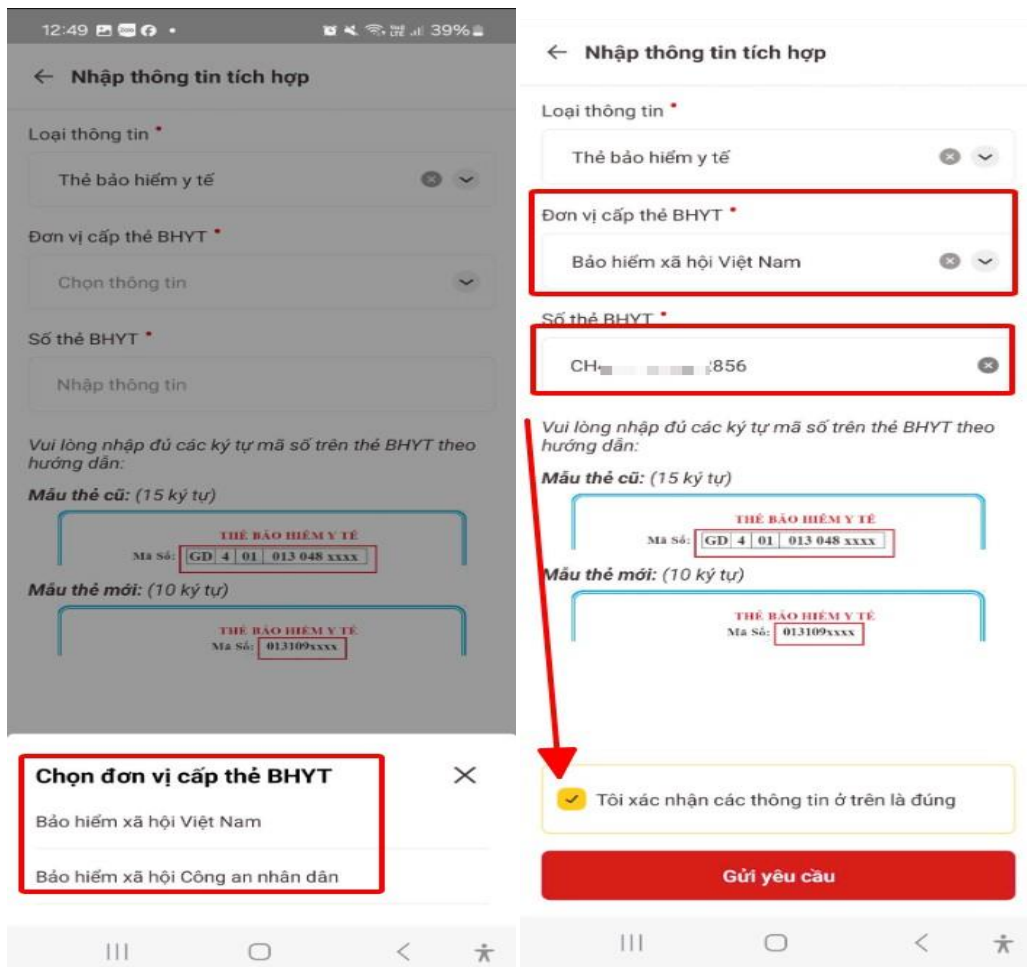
12:49 39%

← Nhập thông tin tích hợp

Loại thông tin *

Thẻ bảo hiểm y tế

Đơn vị cấp thẻ BHYT *

Chọn thông tin

Số thẻ BHYT *

Nhập thông tin

Vui lòng nhập đủ các ký tự mã số trên thẻ BHYT theo hướng dẫn:

Mẫu thẻ cũ: (15 ký tự)

THẺ BẢO HIỂM Y TẾ

Mã Số: GD 4 01 013 048 xxxx

Mẫu thẻ mới: (10 ký tự)

THẺ BẢO HIỂM Y TẾ

Mã Số: 013109xxxx

Chọn đơn vị cấp thẻ BHYT

Bảo hiểm xã hội Việt Nam

Bảo hiểm xã hội Công an nhân dân

← Nhập thông tin tích hợp

Loại thông tin *

Thẻ bảo hiểm y tế

Đơn vị cấp thẻ BHYT *

Bảo hiểm xã hội Việt Nam

Số thẻ BHYT *

CH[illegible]856

Vui lòng nhập đủ các ký tự mã số trên thẻ BHYT theo hướng dẫn:

Mẫu thẻ cũ: (15 ký tự)

THẺ BẢO HIỂM Y TẾ

Mã Số: GD 4 01 013 048 xxxx

Mẫu thẻ mới: (10 ký tự)

THẺ BẢO HIỂM Y TẾ

Mã Số: 013109xxxx

Tôi xác nhận các thông tin ở trên là đúng

Gửi yêu cầu